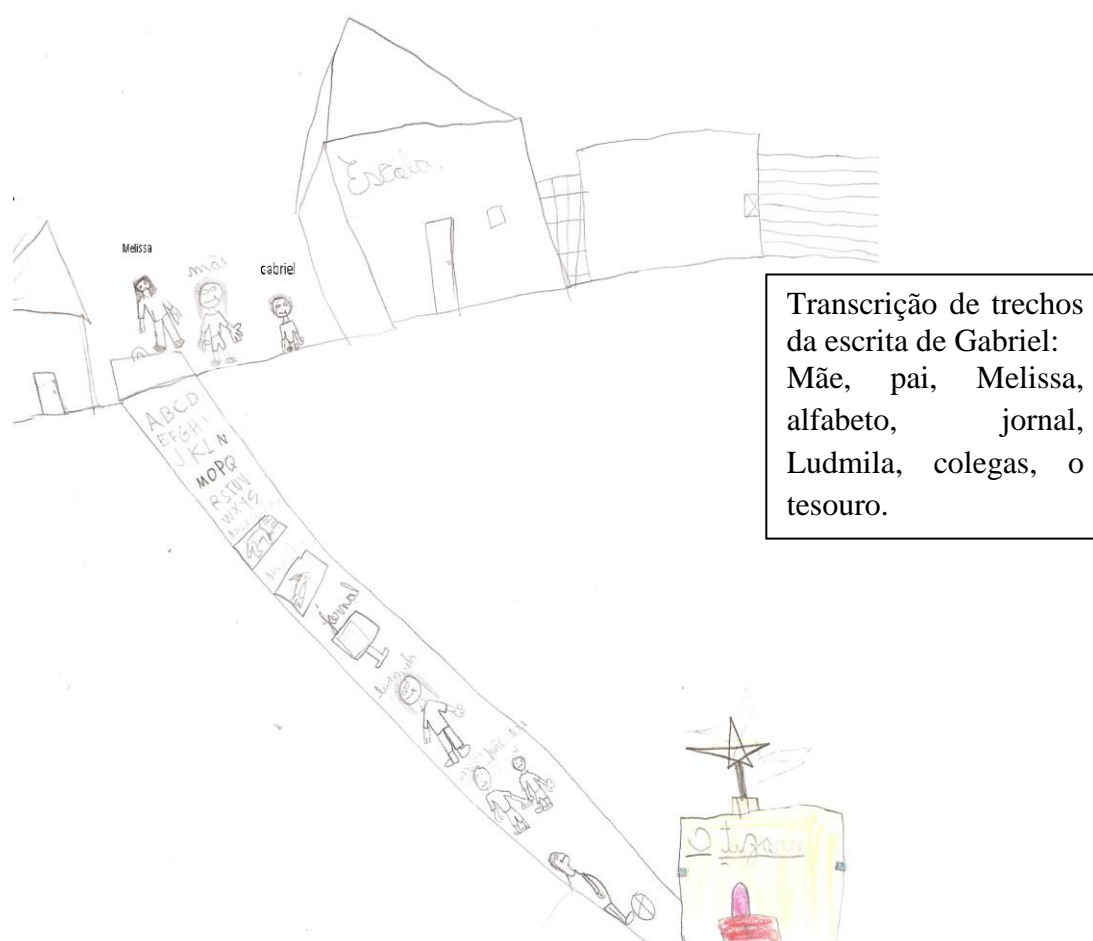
Escola

Melissa

mãi

cabriel

ABCD EFGHI JKL N MOPQ RSTUV WXYZ

jornal

ludmila

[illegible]

O tizoro

Transcrição de trechos da escrita de Gabriel: Mãe, pai, Melissa, alfabeto, jornal, Ludmila, colegas, o tesouro.